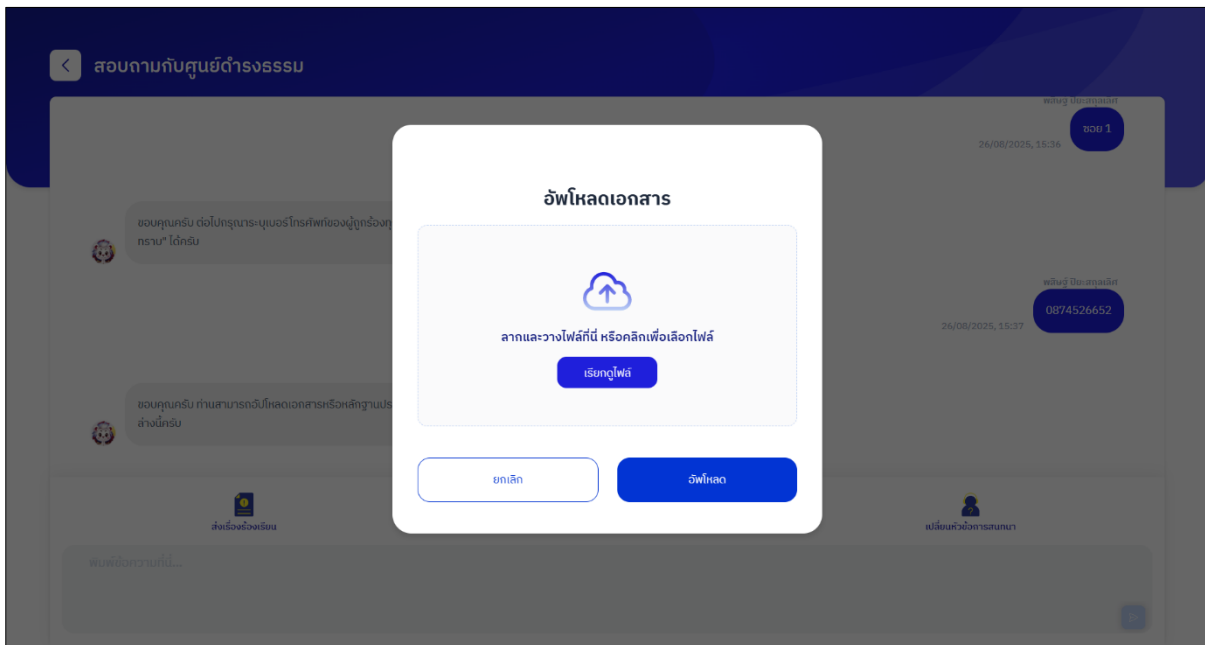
สอบถามกับศูนย์ดำรงธรรม

พสิษฐ์ ปิยะสกุลเลิศ
ซอย 1
26/08/2025, 15:36

ขอบคุณครับ ต่อไปกรุณาระบุเบอร์โทรศัพท์ของผู้ถูกร้องทุ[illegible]
ทราบ" ได้ครับ

พสิษฐ์ ปิยะสกุลเลิศ
0874526652
26/08/2025, 15:37

ขอบคุณครับ ท่านสามารถอัปโหลดเอกสารหรือหลักฐานประ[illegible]
ล่างนี้ครับ

อัพโหลดเอกสาร

ลากและวางไฟล์ที่นี่ หรือคลิกเพื่อเลือกไฟล์

เรียกดูไฟล์

ยกเลิก

อัพโหลด

ส่งเรื่องร้องเรียน

เปลี่ยนหัวข้อการสนทนา

พิมพ์ข้อความที่นี่...